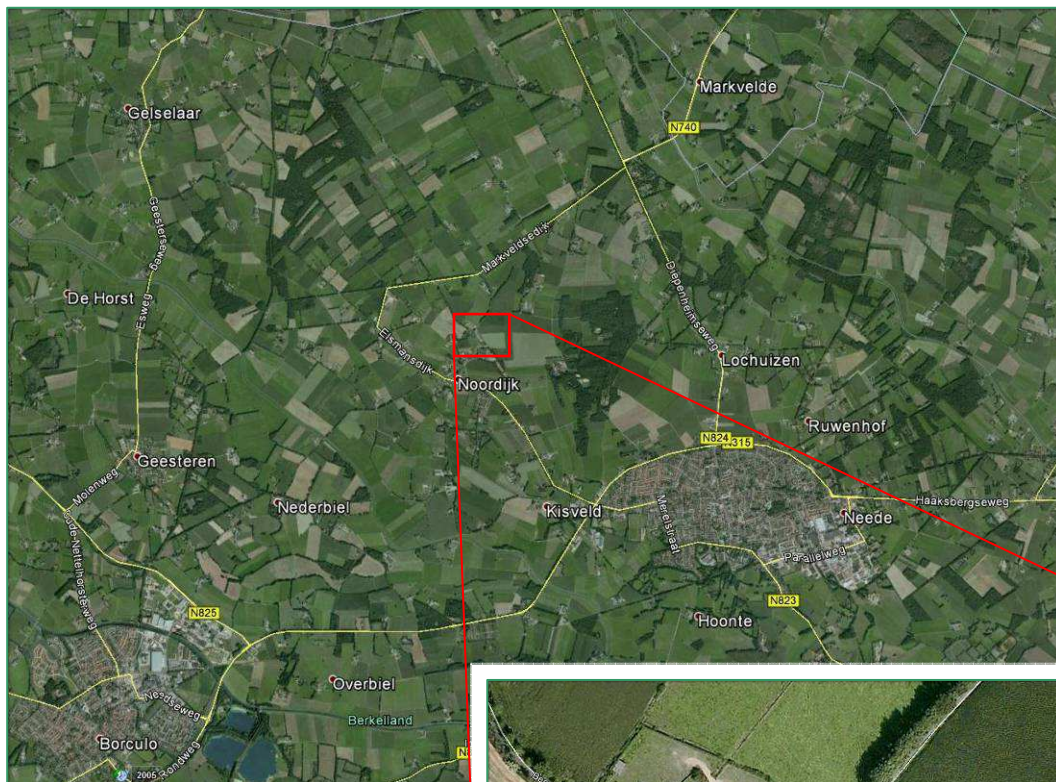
Markvelde
N740
Geiselaar
Geesterseweg
Markveldsedijk
Diepenheimseweg
De Horst
Esweg
Elsmansdijk
Noordijk
Lochuizen
Ruwenhof
N824
315
Geesteren
Molenweg
Oude-Neterhorsteweg
Nederbiel
Kisveld
Meestraat
Neede
Haaksbergseweg
Parallelweg
N823
N825
Hoonte
Overbiel
Berkelland
Needseweg
Borculo
Rondweg
2005
N